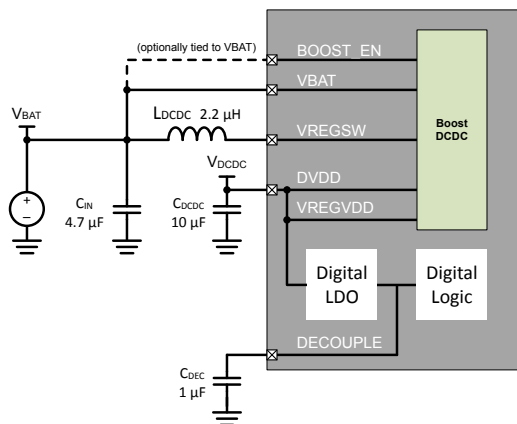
(optionally tied to VBAT)

BOOST_EN

VBAT

VREGSW

DVDD

VREGVDD

DECOUPLE

Boost DCDC

Digital LDO

Digital Logic

$V_{BAT}$

$L_{DCDC}$ 2.2 µH

$V_{DCDC}$

+

–

$C_{IN}$
4.7 µF

$C_{DCDC}$
10 µF

$C_{DEC}$
1 µF